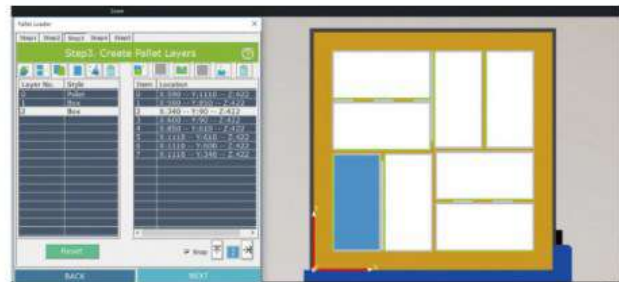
Pallet Loader

Step1 Step2 Step3 Step4 Step5

Step3. Create Pallet Layers

| Layer No. | Style |
|---|---|
| 1 | Pallet |
| 2 | Box |
| 3 | Box |

| Item | Location |
|---|---|
| 1 | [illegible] |
| 2 | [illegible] |
| 3 | X:340 -- Y:90 -- Z:422 |
| 4 | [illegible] |
| 5 | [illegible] |
| 6 | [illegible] |
| 7 | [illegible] |

Reset

Snap

BACK

NEXT